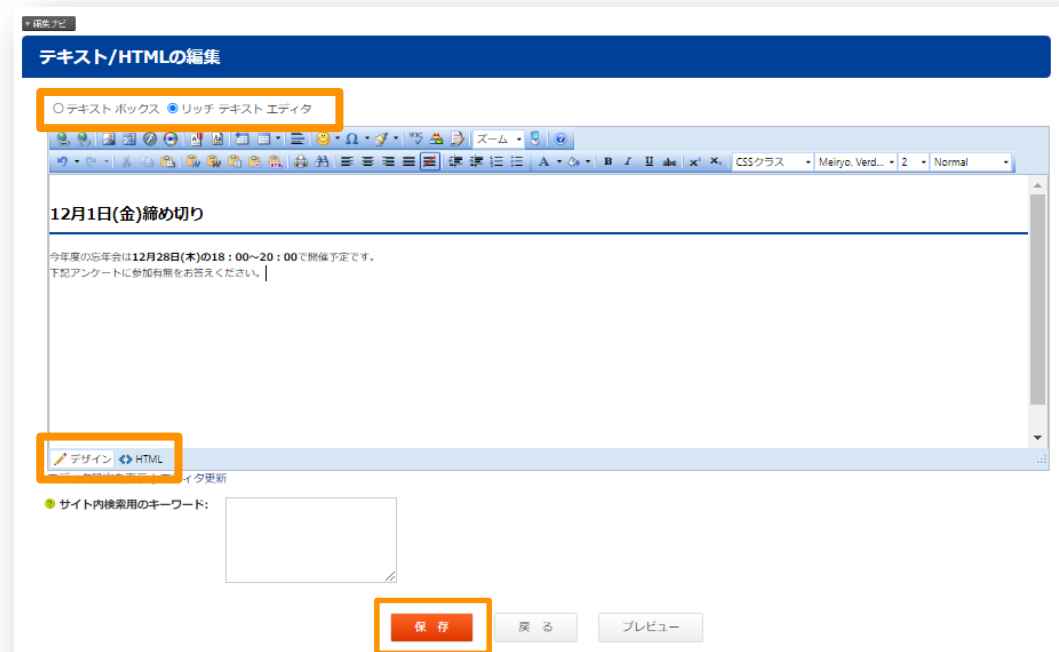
▾ 編集ナビ

テキスト/HTMLの編集

○テキスト ボックス ◉リッチ テキスト エディタ

ズーム

CSSクラス
Meiryo, Verd...
2
Normal

12月1日(金)締め切り

今年度の忘年会は12月28日(木)の18：00〜20：00で開催予定です。
下記アンケートに参加有無をお答えください。

デザイン
HTML

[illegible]ィタ更新

サイト内検索用のキーワード:

保 存
戻 る
プレビュー